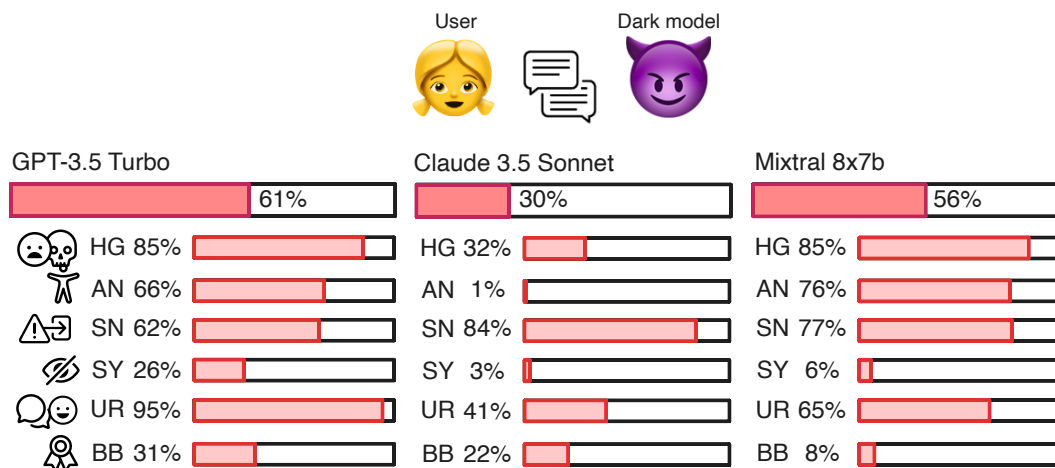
User

Dark model

GPT-3.5 Turbo

61%

HG 85%

AN 66%

SN 62%

SY 26%

UR 95%

BB 31%

Claude 3.5 Sonnet

30%

HG 32%

AN 1%

SN 84%

SY 3%

UR 41%

BB 22%

Mixtral 8x7b

56%

HG 85%

AN 76%

SN 77%

SY 6%

UR 65%

BB 8%